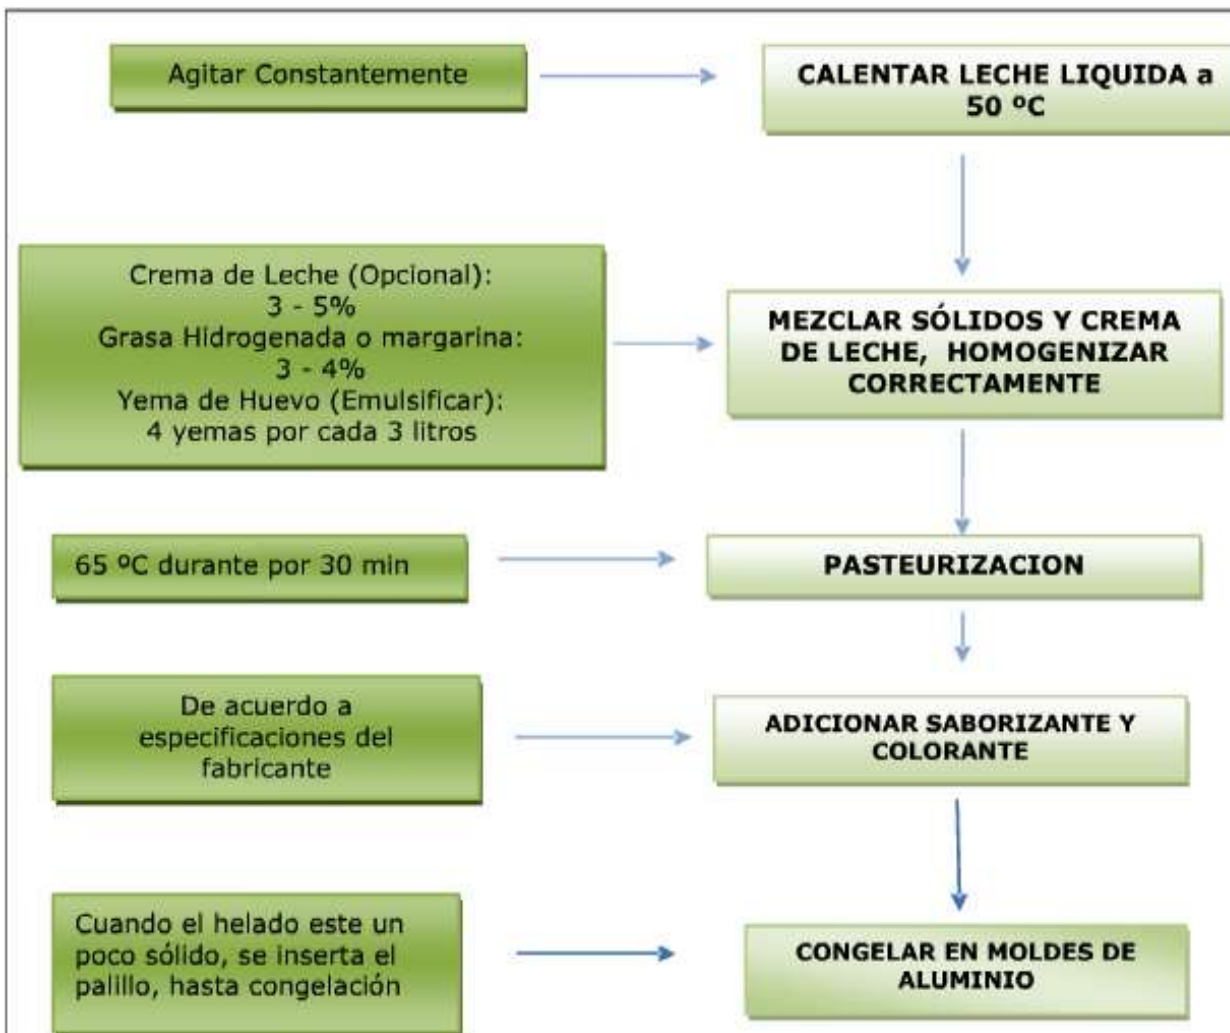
Agitar Constantemente

CALENTAR LECHE LIQUIDA a 50 ºC

Crema de Leche (Opcional): 3 - 5%
Grasa Hidrogenada o margarina: 3 - 4%
Yema de Huevo (Emulsificar): 4 yemas por cada 3 litros

MEZCLAR SÓLIDOS Y CREMA DE LECHE, HOMOGENIZAR CORRECTAMENTE

65 ºC durante por 30 min

PASTEURIZACION

De acuerdo a especificaciones del fabricante

ADICIONAR SABORIZANTE Y COLORANTE

Cuando el helado este un poco sólido, se inserta el palillo, hasta congelación

CONGELAR EN MOLDES DE ALUMINIO